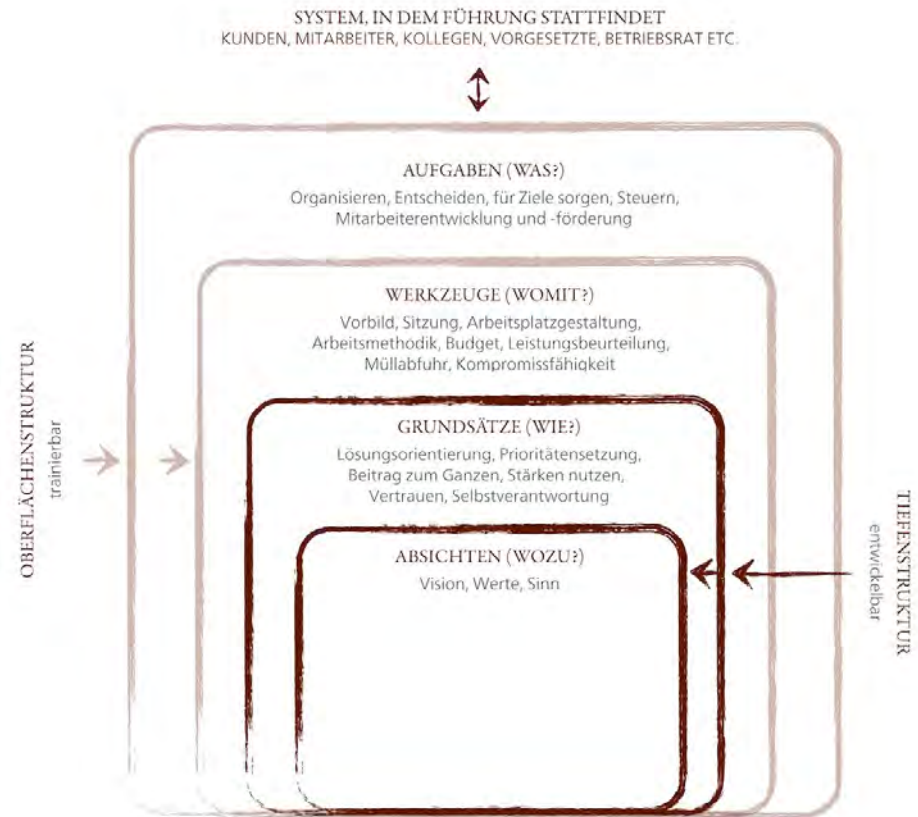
SYSTEM, IN DEM FÜHRUNG STATTFINDET
KUNDEN, MITARBEITER, KOLLEGEN, VORGESETZTE, BETRIEBSRAT ETC.

AUFGABEN (WAS?)
Organisieren, Entscheiden, für Ziele sorgen, Steuern, Mitarbeiterentwicklung und -förderung

WERKZEUGE (WOMIT?)
Vorbild, Sitzung, Arbeitsplatzgestaltung, Arbeitsmethodik, Budget, Leistungsbeurteilung, Müllabfuhr, Kompromissfähigkeit

GRUNDSÄTZE (WIE?)
Lösungsorientierung, Prioritätensetzung, Beitrag zum Ganzen, Stärken nutzen, Vertrauen, Selbstverantwortung

ABSICHTEN (WOZU?)
Vision, Werte, Sinn

OBERFLÄCHENSTRUKTUR
trainierbar

TIEFENSTRUKTUR
entwickelbar